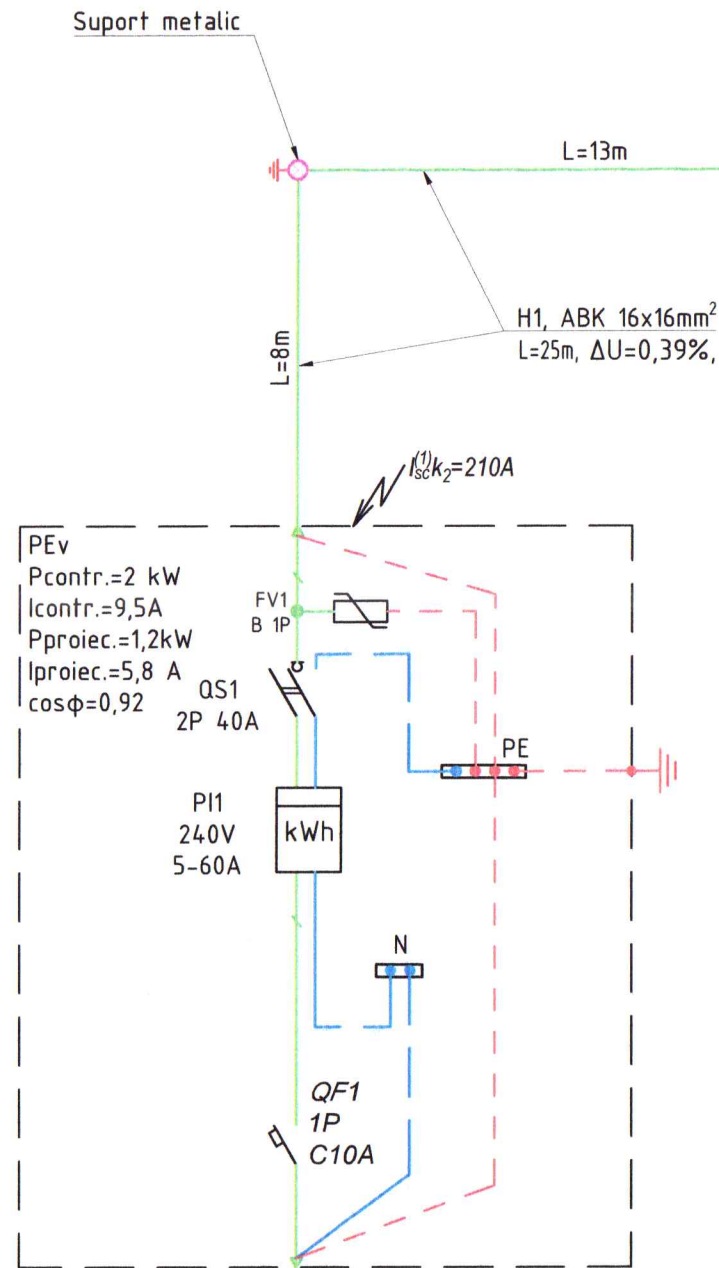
Suport metalic

L=13m

H1, ABK 16x16mm$^2$
L=25m, $\Delta$U=0,39%,

L=8m

$I_{sc}^{(1)}k_2$=210A

PEv
Pcontr.=2 kW
Icontr.=9,5A
Pproiec.=1,2kW
Iproiec.=5,8 A
cos$\phi$=0,92

FV1
B 1P

QS1
2P 40A

PE

PI1
240V
5-60A

kWh

N

QF1
1P
C10A